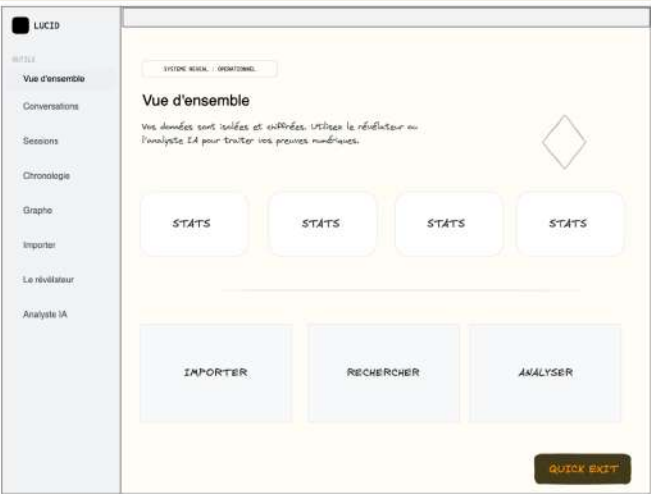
LUCID

OUTILS

Vue d'ensemble

Conversations

Sessions

Chronologie

Graphe

Importer

Le révélateur

Analyste IA

SYSTÈME REVEAL : OPÉRATIONNEL

Vue d'ensemble

Vos données sont isolées et chiffrées. Utilisez le révélateur ou l'analyste IA pour traiter vos preuves numériques.

STATS

STATS

STATS

STATS

IMPORTER

RECHERCHER

ANALYSER

QUICK EXIT